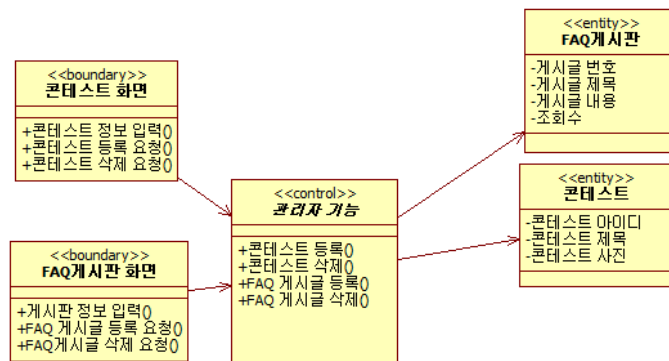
<<boundary>>
콘테스트 화면

+콘테스트 정보 입력()
+콘테스트 등록 요청()
+콘테스트 삭제 요청()

<<boundary>>
FAQ게시판 화면

+게시판 정보 입력()
+FAQ 게시글 등록 요청()
+FAQ게시글 삭제 요청()

<<control>>
관리자 기능

+콘테스트 등록()
+콘테스트 삭제()
+FAQ 게시글 등록()
+FAQ 게시글 삭제()

<<entity>>
FAQ게시판

-게시글 번호
-게시글 제목
-게시글 내용
-조회수

<<entity>>
콘테스트

-콘테스트 아이디
-콘테스트 제목
-콘테스트 사진